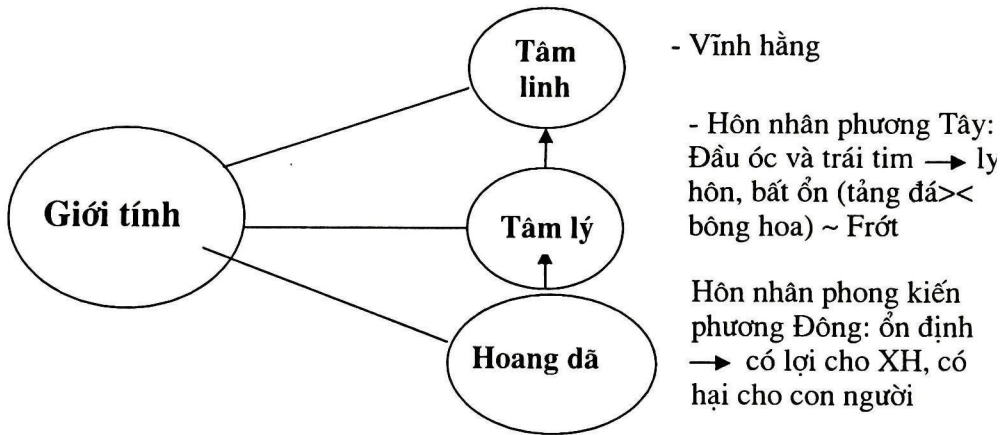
Tâm linh

- Vĩnh hằng

- Hôn nhân phương Tây: Đầu óc và trái tim $\rightarrow$ ly hôn, bất ổn (tảng đá>< bông hoa) ~ Frớt

Giới tính

Tâm lý

Hôn nhân phong kiến phương Đông: ổn định $\rightarrow$ có lợi cho XH, có hại cho con người

Hoang dã